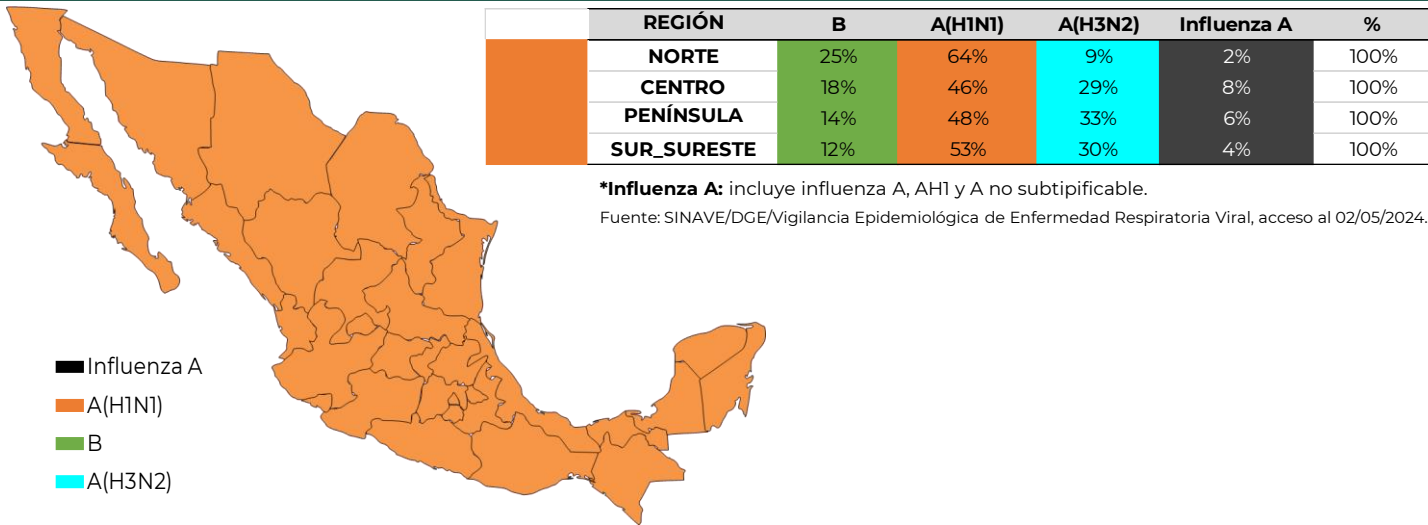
|  | REGIÓN | B | A(H1N1) | A(H3N2) | Influenza A | % |
|---|---|---|---|---|---|---|
|  | NORTE | 25% | 64% | 9% | 2% | 100% |
|  | CENTRO | 18% | 46% | 29% | 8% | 100% |
|  | PENÍNSULA | 14% | 48% | 33% | 6% | 100% |
|  | SUR_SURESTE | 12% | 53% | 30% | 4% | 100% |

**\*Influenza A:** incluye influenza A, AH1 y A no subtipificable.

Fuente: SINAVE/DGE/Vigilancia Epidemiológica de Enfermedad Respiratoria Viral, acceso al 02/05/2024.

Influenza A
A(H1N1)
B
A(H3N2)